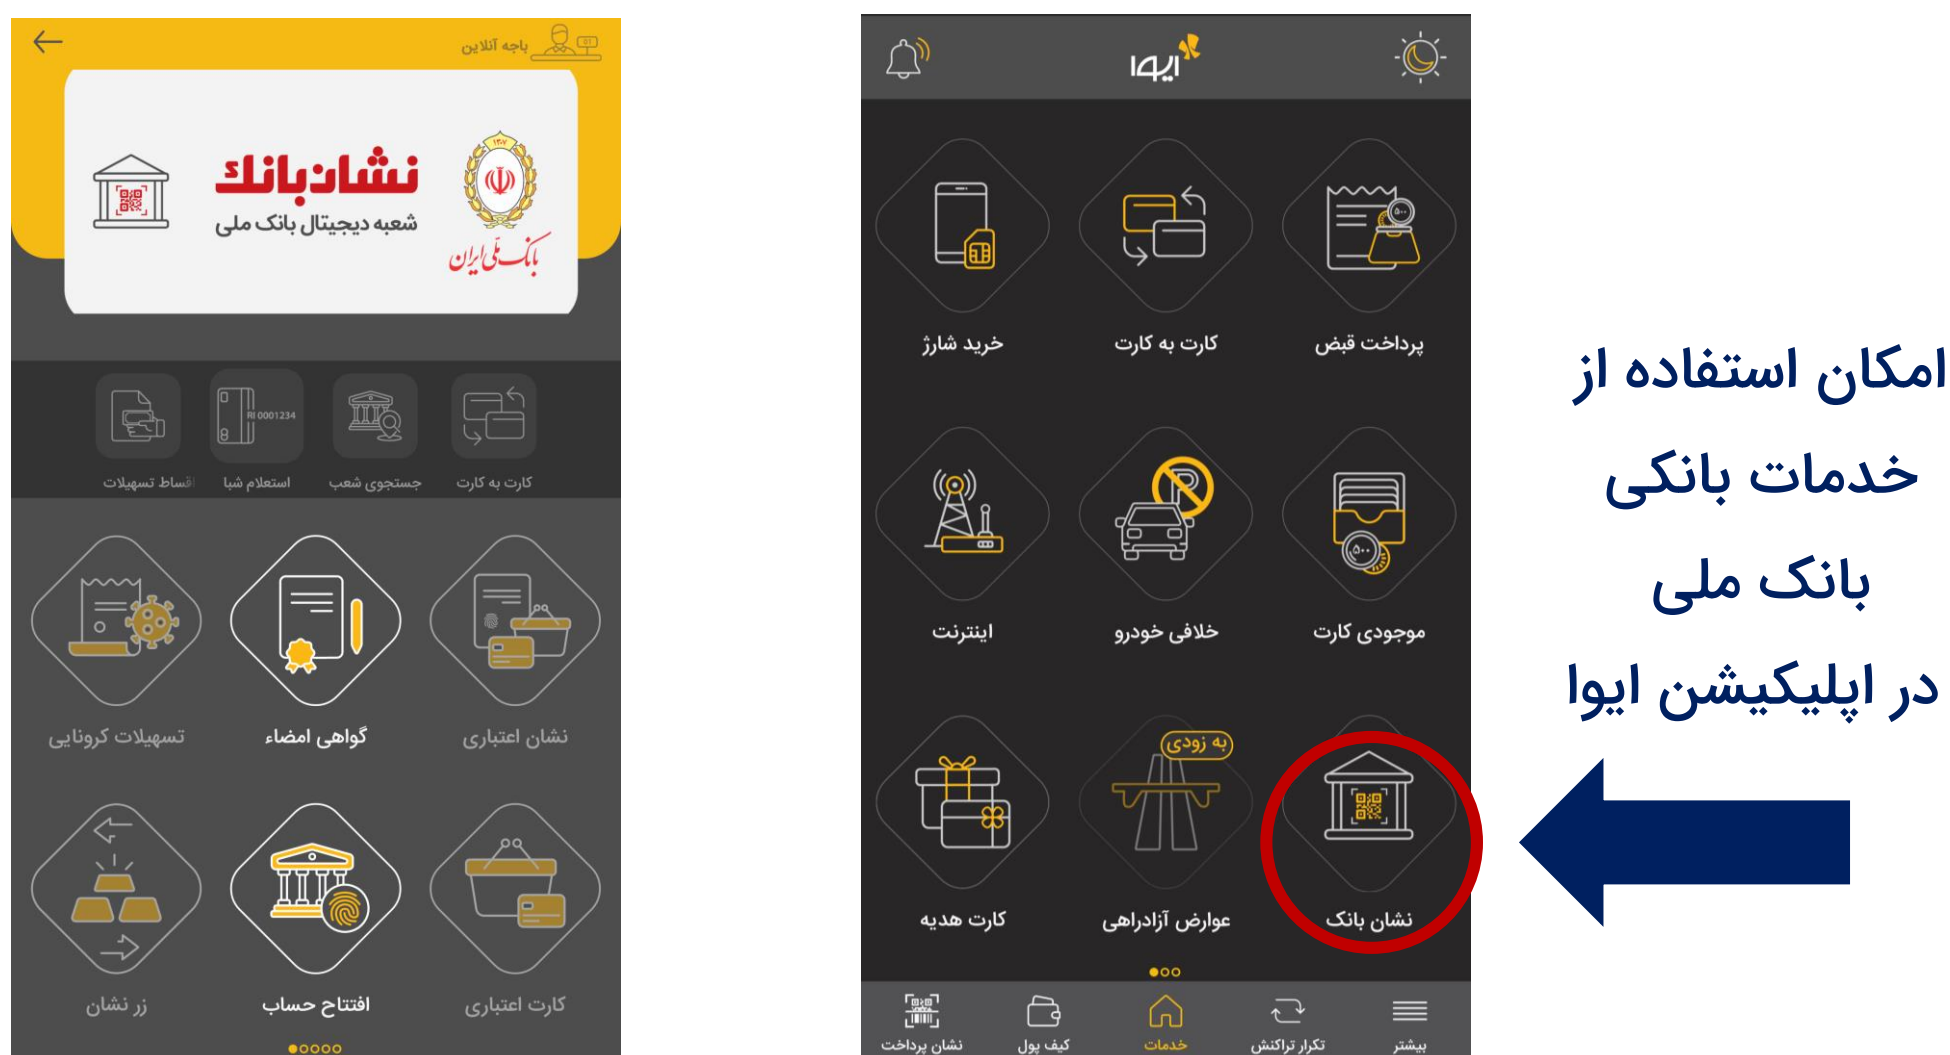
باجه آنلاین

نشان‌بانک
شعبه دیجیتال بانک ملی

بانک ملی ایران

کارت به کارت
جستجوی شعب
استعلام شبا
اقساط تسهیلات

نشان اعتباری
گواهی امضاء
تسهیلات کرونایی

کارت اعتباری
افتتاح حساب
زر نشان

ایوا

پرداخت قبض
کارت به کارت
خرید شارژ

موجودی کارت
خلافی خودرو
اینترنت

نشان بانک
به زودی
عوارض آزادراهی
کارت هدیه

بیشتر
تکرار تراکنش
خدمات
کیف پول
نشان پرداخت

امکان استفاده از خدمات بانکی بانک ملی در اپلیکیشن ایوا